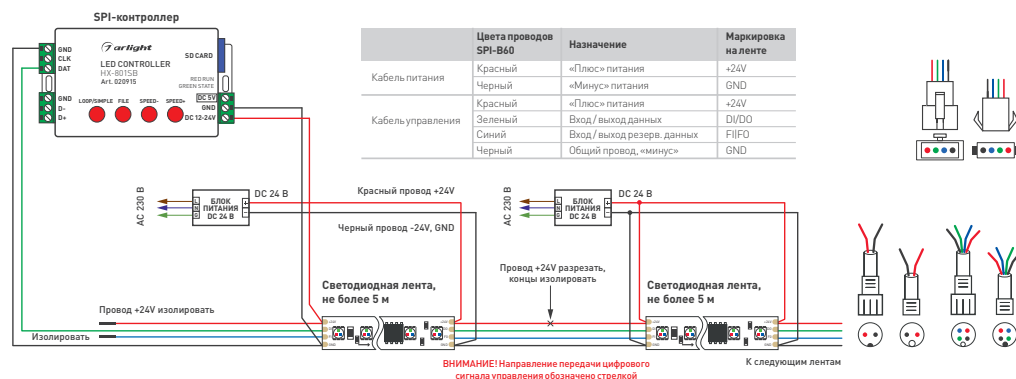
SPI-контроллер

GND
CLK
DAT

arlight
LED CONTROLLER
HX-801SB
Art. 020915

SD CARD

RED RUN
GREEN STATE

GND
D-
D+

LOOP/SIMPLE FILE SPEED- SPEED+

DC 5V
GND
DC 12-24V

| | Цвета проводов SPI-B60 | Назначение | Маркировка на ленте |
|---|---|---|---|
| Кабель питания | Красный | «Плюс» питания | +24V |
| | Черный | «Минус» питания | GND |
| Кабель управления | Красный | «Плюс» питания | +24V |
| | Зеленый | Вход / выход данных | DI/DO |
| | Синий | Вход / выход резерв. данных | FI/FO |
| | Черный | Общий провод, «минус» | GND |

AC 230 В
L
N
⏚
БЛОК ПИТАНИЯ DC 24 В
DC 24 В

Красный провод +24V

Черный провод -24V, GND

AC 230 В
L
N
⏚
БЛОК ПИТАНИЯ DC 24 В
DC 24 В

Провод +24V разрезать, концы изолировать

Светодиодная лента, не более 5 м

Светодиодная лента, не более 5 м

Провод +24V изолировать

Изолировать

ВНИМАНИЕ! Направление передачи цифрового сигнала управления обозначено стрелкой

К следующим лентам